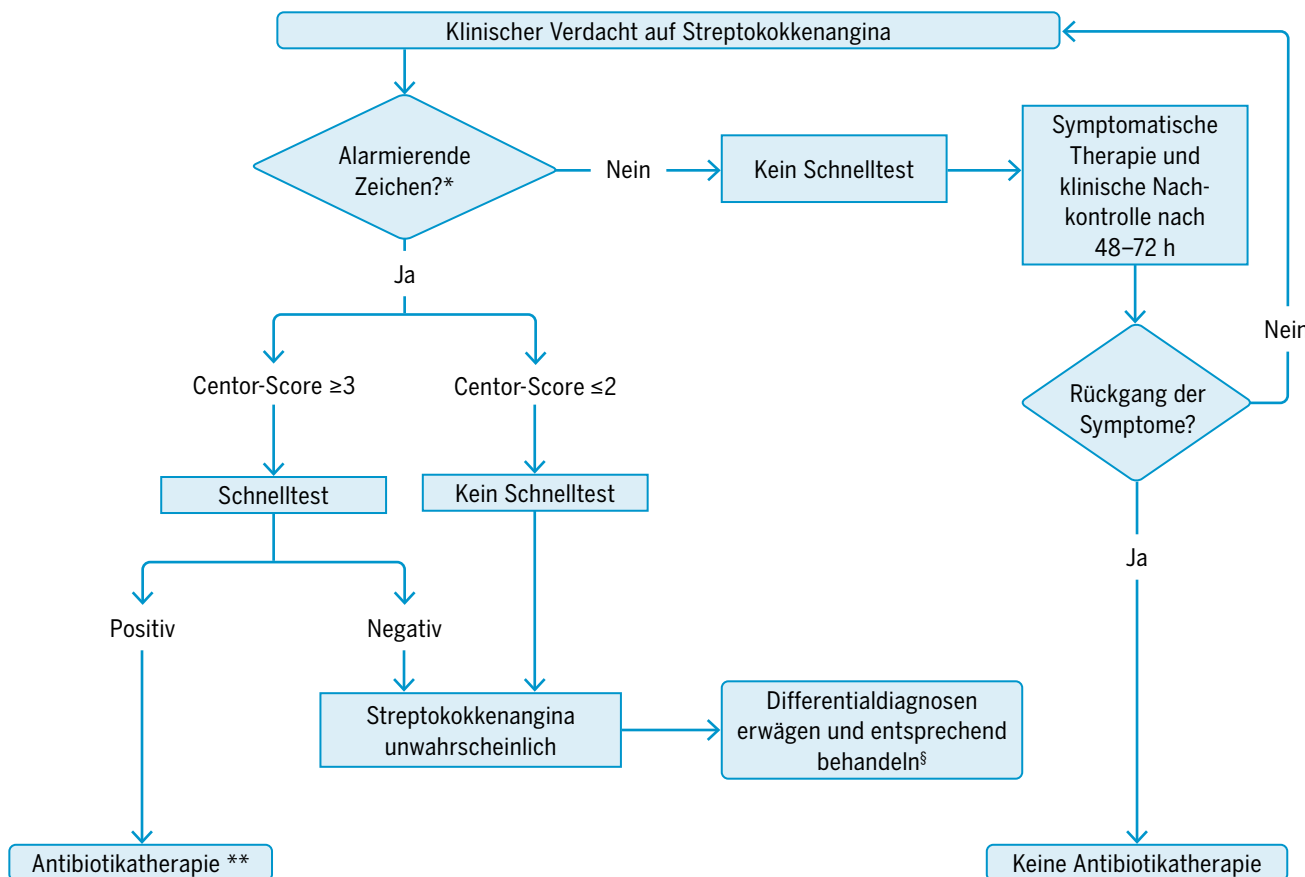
Klinischer Verdacht auf Streptokokkenangina

Alarmierende Zeichen?*

Nein

Kein Schnelltest

Symptomatische Therapie und klinische Nachkontrolle nach 48–72 h

Nein

Ja

Centor-Score ≥3

Centor-Score ≤2

Rückgang der Symptome?

Schnelltest

Kein Schnelltest

Ja

Positiv

Negativ

Streptokokkenangina unwahrscheinlich

Differentialdiagnosen erwägen und entsprechend behandeln§

Antibiotikatherapie **

Keine Antibiotikatherapie